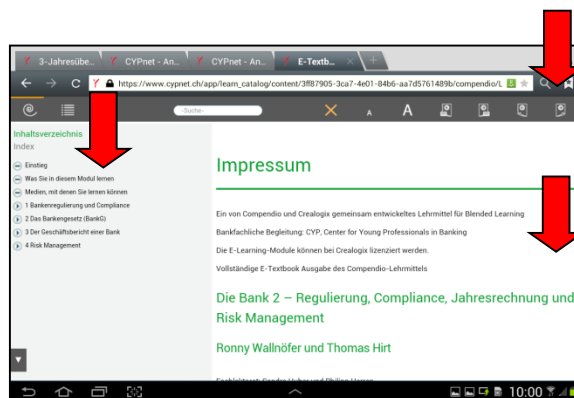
3-Jahresübe...
CYPnet - An...
CYPnet - An...
E-Textb...

https://www.cypnet.ch/app/learn_catalog/content/3ff87905-3ca7-4e01-84b6-aa7d5761489b/compendio/L

-Suche-

A
A

Inhaltsverzeichnis
Index

Einstieg
Was Sie in diesem Modul lernen
Medien, mit denen Sie lernen können
1 Bankenregulierung und Compliance
2 Das Bankengesetz (BankG)
3 Der Geschäftsbericht einer Bank
4 Risk Management

Impressum

Ein von Compendio und Crealogix gemeinsam entwickeltes Lehrmittel für Blended Learning

Bankfachliche Begleitung: CYP, Center for Young Professionals in Banking

Die E-Learning-Module können bei Crealogix lizenziert werden.

Vollständige E-Textbook Ausgabe des Compendio-Lehrmittels

Die Bank 2 – Regulierung, Compliance, Jahresrechnung und Risk Management

Ronny Wallnöfer und Thomas Hirt

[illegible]

10:00